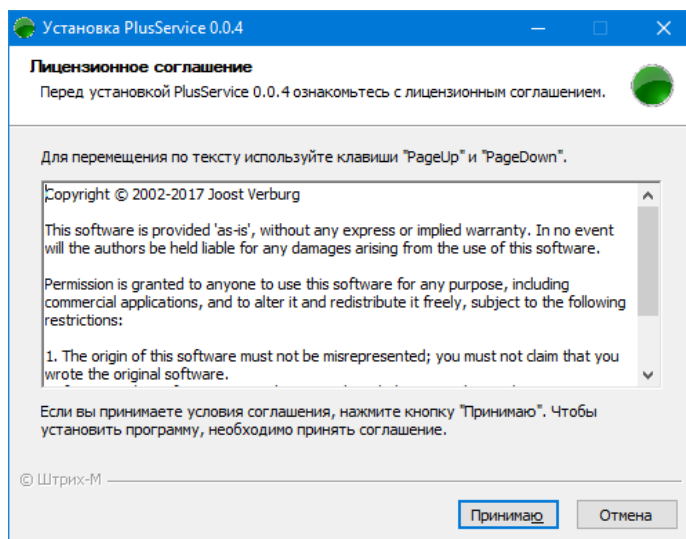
Установка PlusService 0.0.4

Лицензионное соглашение

Перед установкой PlusService 0.0.4 ознакомьтесь с лицензионным соглашением.

Для перемещения по тексту используйте клавиши "PageUp" и "PageDown".

Copyright © 2002-2017 Joost Verburg

This software is provided 'as-is', without any express or implied warranty. In no event will the authors be held liable for any damages arising from the use of this software.

Permission is granted to anyone to use this software for any purpose, including commercial applications, and to alter it and redistribute it freely, subject to the following restrictions:

1. The origin of this software must not be misrepresented; you must not claim that you wrote the original software.

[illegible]

Если вы принимаете условия соглашения, нажмите кнопку "Принимаю". Чтобы установить программу, необходимо принять соглашение.

© Штрих-М

Принимаю

Отмена